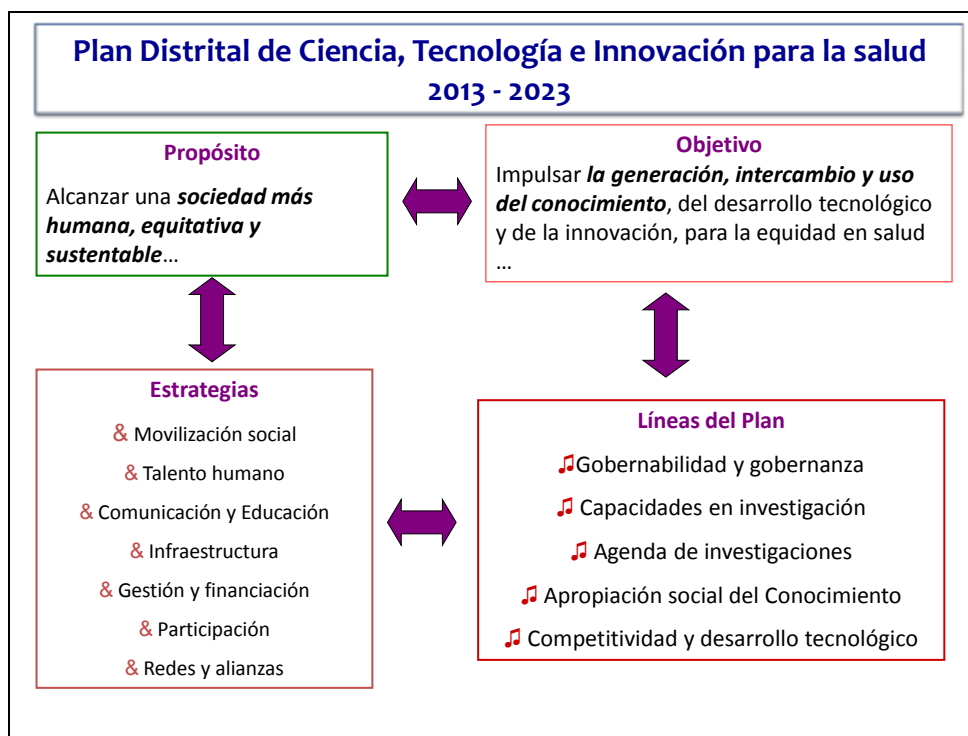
Plan Distrital de Ciencia, Tecnología e Innovación para la salud 2013 - 2023

Propósito

Alcanzar una ***sociedad más humana, equitativa y sustentable***…

Objetivo

Impulsar ***la generación, intercambio y uso del conocimiento***, del desarrollo tecnológico y de la innovación, para la equidad en salud …

Estrategias

& Movilización social
& Talento humano
& Comunicación y Educación
& Infraestructura
& Gestión y financiación
& Participación
& Redes y alianzas

Líneas del Plan

♫Gobernabilidad y gobernanza
♫ Capacidades en investigación
♫ Agenda de investigaciones
♫ Apropiación social del Conocimiento
♫ Competitividad y desarrollo tecnológico